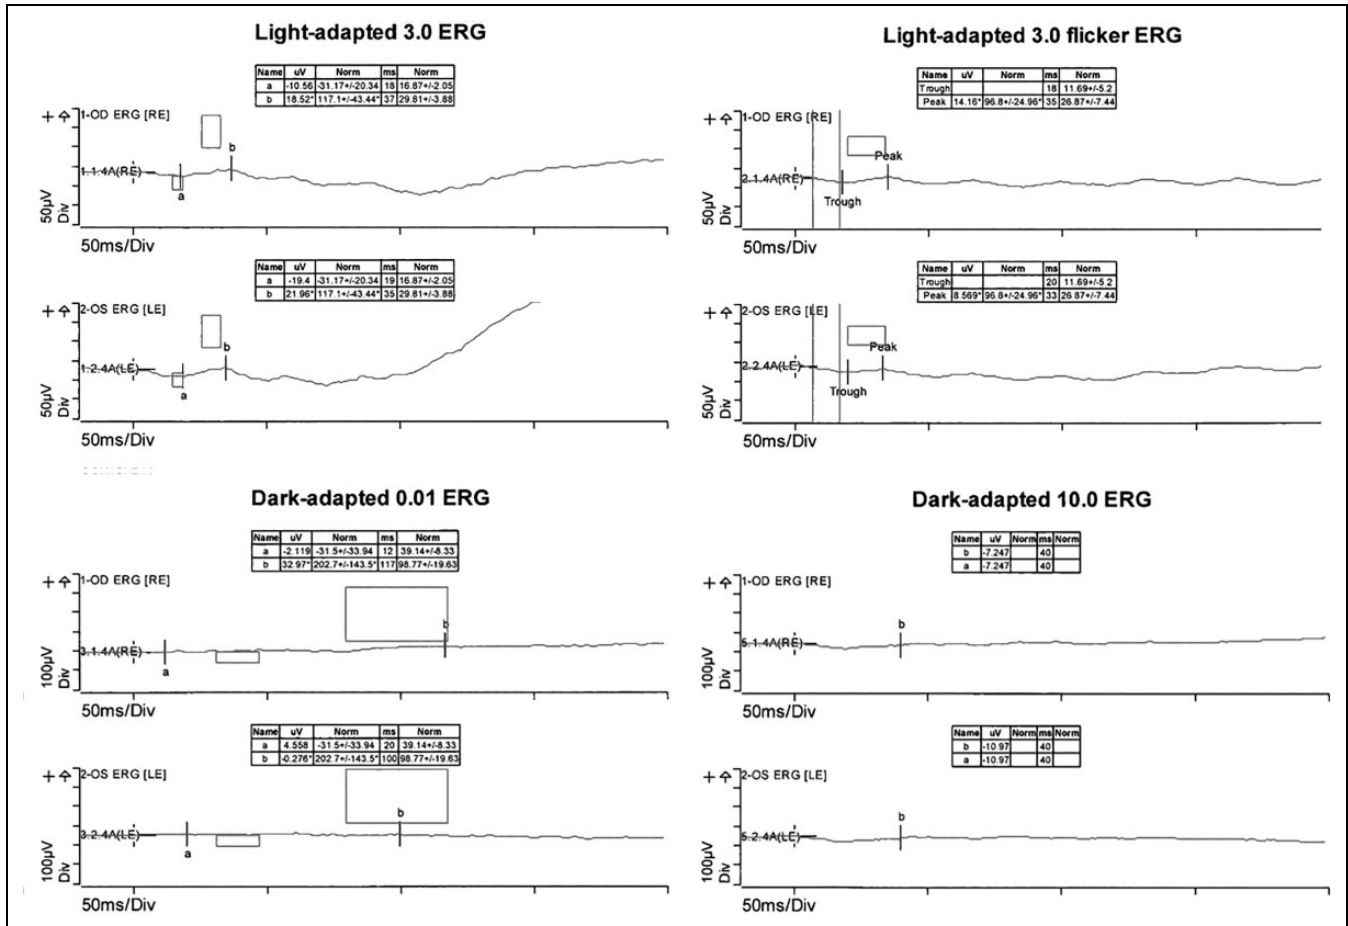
Light-adapted 3.0 ERG

| Name | uV | Norm | ms | Norm |
|---|---|---|---|---|
| a | -10.56 | -31.17+/-20.34 | 18 | 16.87+/-2.05 |
| b | 18.52* | 117.1+/-43.44* | 37 | 29.81+/-3.88 |

1-OD ERG [RE]
1.1.4A(RE)
a
b
50µV Div
50ms/Div

| Name | uV | Norm | ms | Norm |
|---|---|---|---|---|
| a | -19.4 | -31.17+/-20.34 | 19 | 16.87+/-2.05 |
| b | 21.96* | 117.1+/-43.44* | 35 | 29.81+/-3.88 |

2-OS ERG [LE]
1.2.4A(LE)
a
b
50µV Div
50ms/Div

Light-adapted 3.0 flicker ERG

| Name | uV | Norm | ms | Norm |
|---|---|---|---|---|
| Trough | | | 18 | 11.69+/-5.2 |
| Peak | 14.16* | 96.8+/-24.96* | 35 | 26.87+/-7.44 |

1-OD ERG [RE]
2.1.4A(RE)
Peak
Trough
50µV Div
50ms/Div

| Name | uV | Norm | ms | Norm |
|---|---|---|---|---|
| Trough | | | 20 | 11.69+/-5.2 |
| Peak | 8.569* | 96.8+/-24.96* | 33 | 26.87+/-7.44 |

2-OS ERG [LE]
2.2.4A(LE)
Peak
Trough
50µV Div
50ms/Div

Dark-adapted 0.01 ERG

| Name | uV | Norm | ms | Norm |
|---|---|---|---|---|
| a | -2.119 | -31.5+/-33.94 | 12 | 39.14+/-8.33 |
| b | 32.97* | 202.7+/-143.5* | 117 | 98.77+/-19.63 |

1-OD ERG [RE]
3.1.4A(RE)
a
b
100µV Div
50ms/Div

| Name | uV | Norm | ms | Norm |
|---|---|---|---|---|
| a | 4.558 | -31.5+/-33.94 | 20 | 39.14+/-8.33 |
| b | -0.276* | 202.7+/-143.5* | 100 | 98.77+/-19.63 |

2-OS ERG [LE]
3.2.4A(LE)
a
b
100µV Div
50ms/Div

Dark-adapted 10.0 ERG

| Name | uV | Norm | ms | Norm |
|---|---|---|---|---|
| b | -7.247 | | 40 | |
| a | -7.247 | | 40 | |

1-OD ERG [RE]
5.1.4A(RE)
b
100µV Div
50ms/Div

| Name | uV | Norm | ms | Norm |
|---|---|---|---|---|
| b | -10.97 | | 40 | |
| a | -10.97 | | 40 | |

2-OS ERG [LE]
5.2.4A(LE)
b
100µV Div
50ms/Div